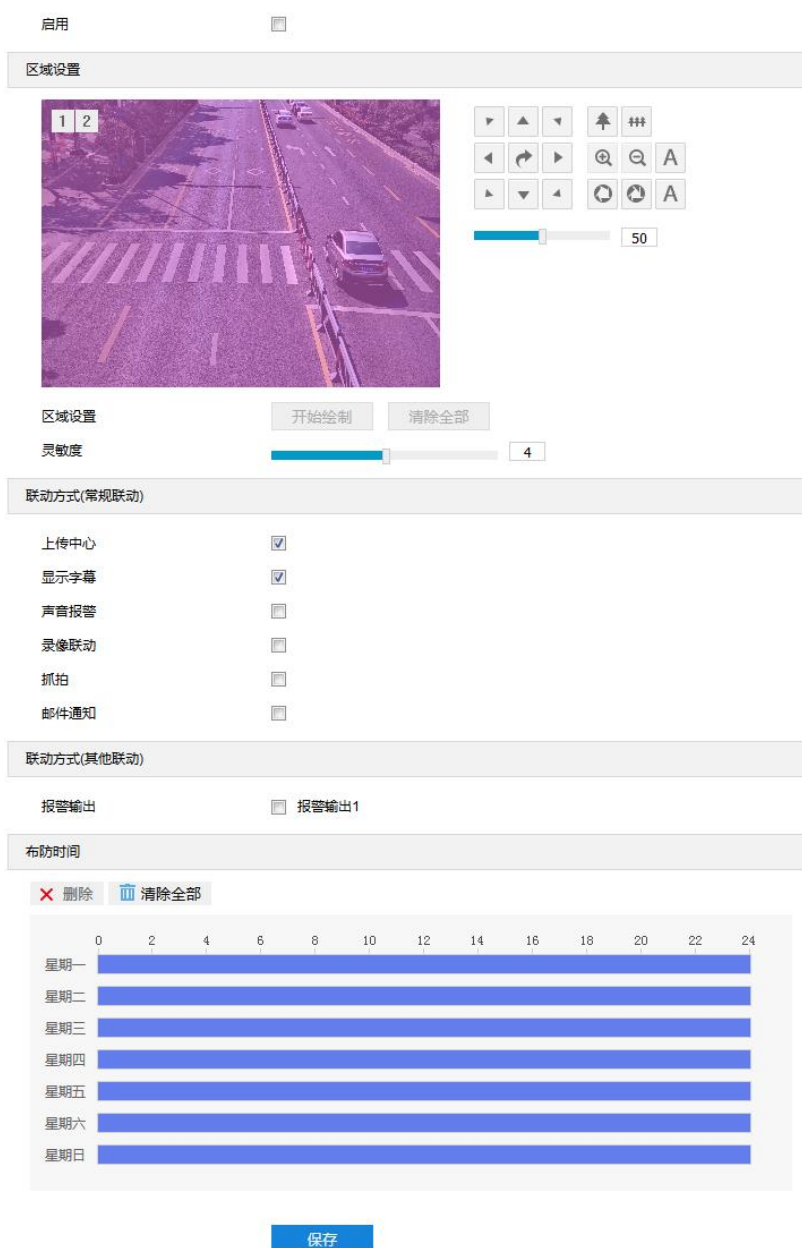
启用

区域设置

1 2

A
A

50

区域设置 开始绘制 清除全部

灵敏度 4

联动方式(常规联动)

上传中心

显示字幕

声音报警

录像联动

抓拍

邮件通知

联动方式(其他联动)

报警输出 报警输出1

布防时间

删除 清除全部

0 2 4 6 8 10 12 14 16 18 20 22 24

星期一

星期二

星期三

星期四

星期五

星期六

星期日

保存